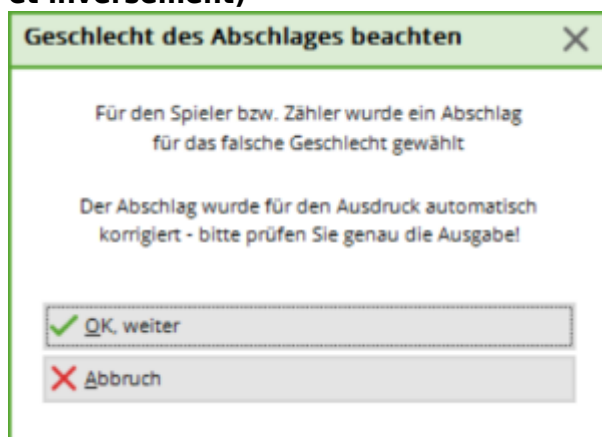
Geschlecht des Abschlages beachten

Für den Spieler bzw. Zähler wurde ein Abschlag für das falsche Geschlecht gewählt

Der Abschlag wurde für den Ausdruck automatisch korrigiert - bitte prüfen Sie genau die Ausgabe!

OK, weiter

Abbruch